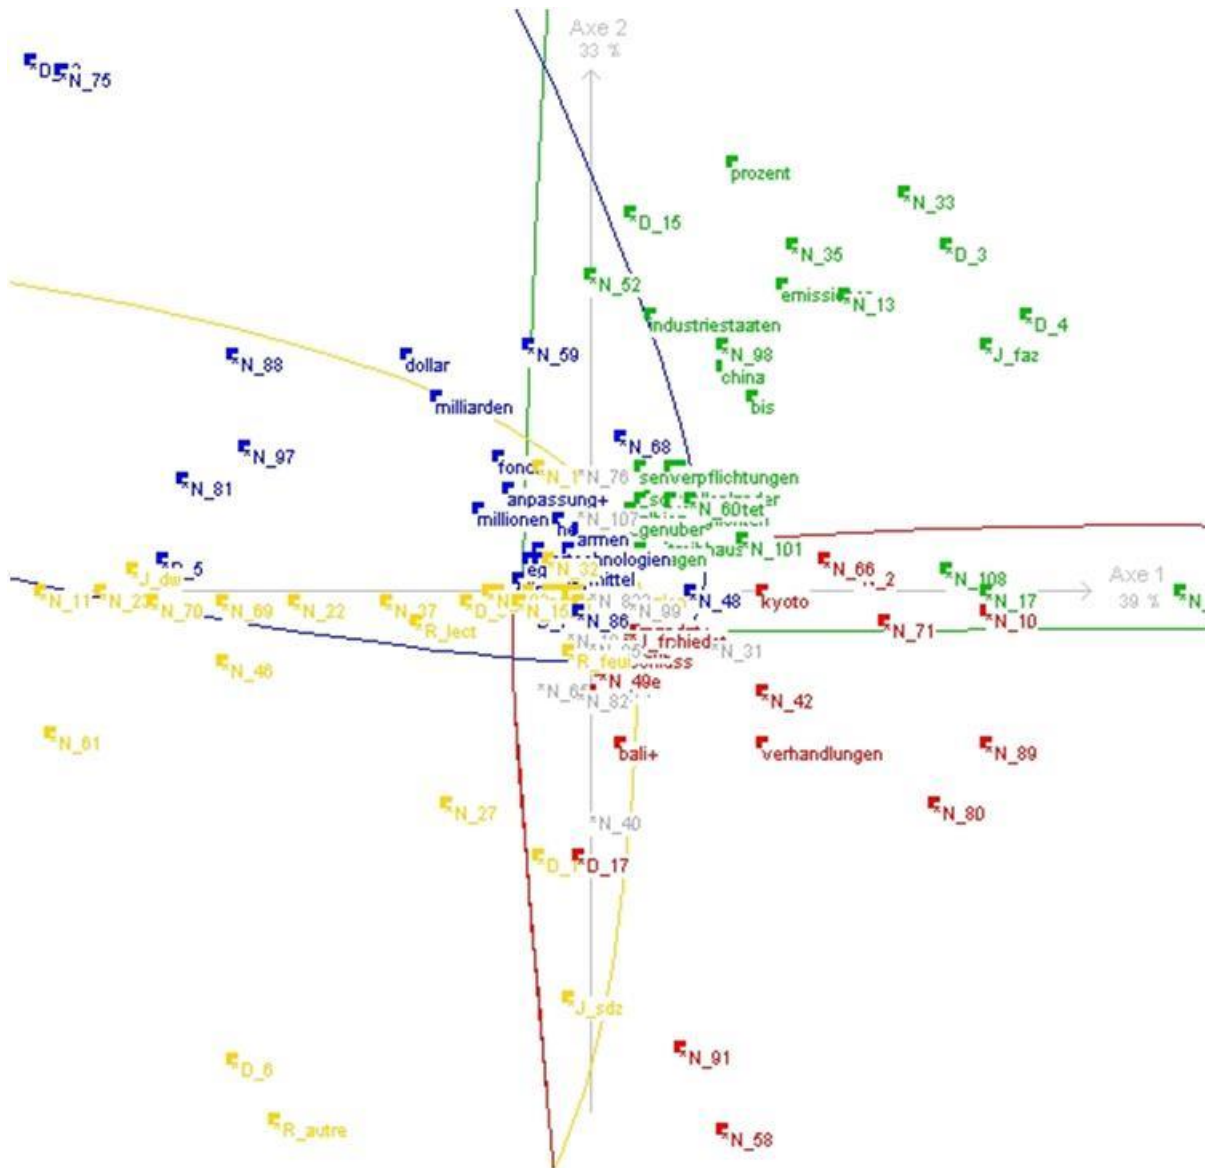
Axe 2
33 %

D_N_75

prozent

N_33

D_15

N_35

D_3

N_52

emissi N_13

D_4

industriestaaten

N_59

N_98

J_faz

N_88

dollar

china

bis

milliarden

N_68

N_97

fond N_1 N_76 senverpflichtungen

N_81

anpassung+

N_60tet

millionen N_107

genuber

armen

haus N_101

D_5

technologien gen

J_dw

N_32

mittel

N_66

N_2

N_108

N_11

N_23

N_70

N_69

N_22

N_37

D_

N_15

N_86

N_48

kyoto

N_17

Axe 1
39 %

N_

R_lect

N_99

N_71

N_10

J_frühied

N_31

N_46

R_feu

N_49e

N_65

N_82

N_42

N_61

bali+

verhandlungen

N_89

N_27

N_80

N_40

D_

D_17

J_sdz

N_91

D_6

R_autre

N_58